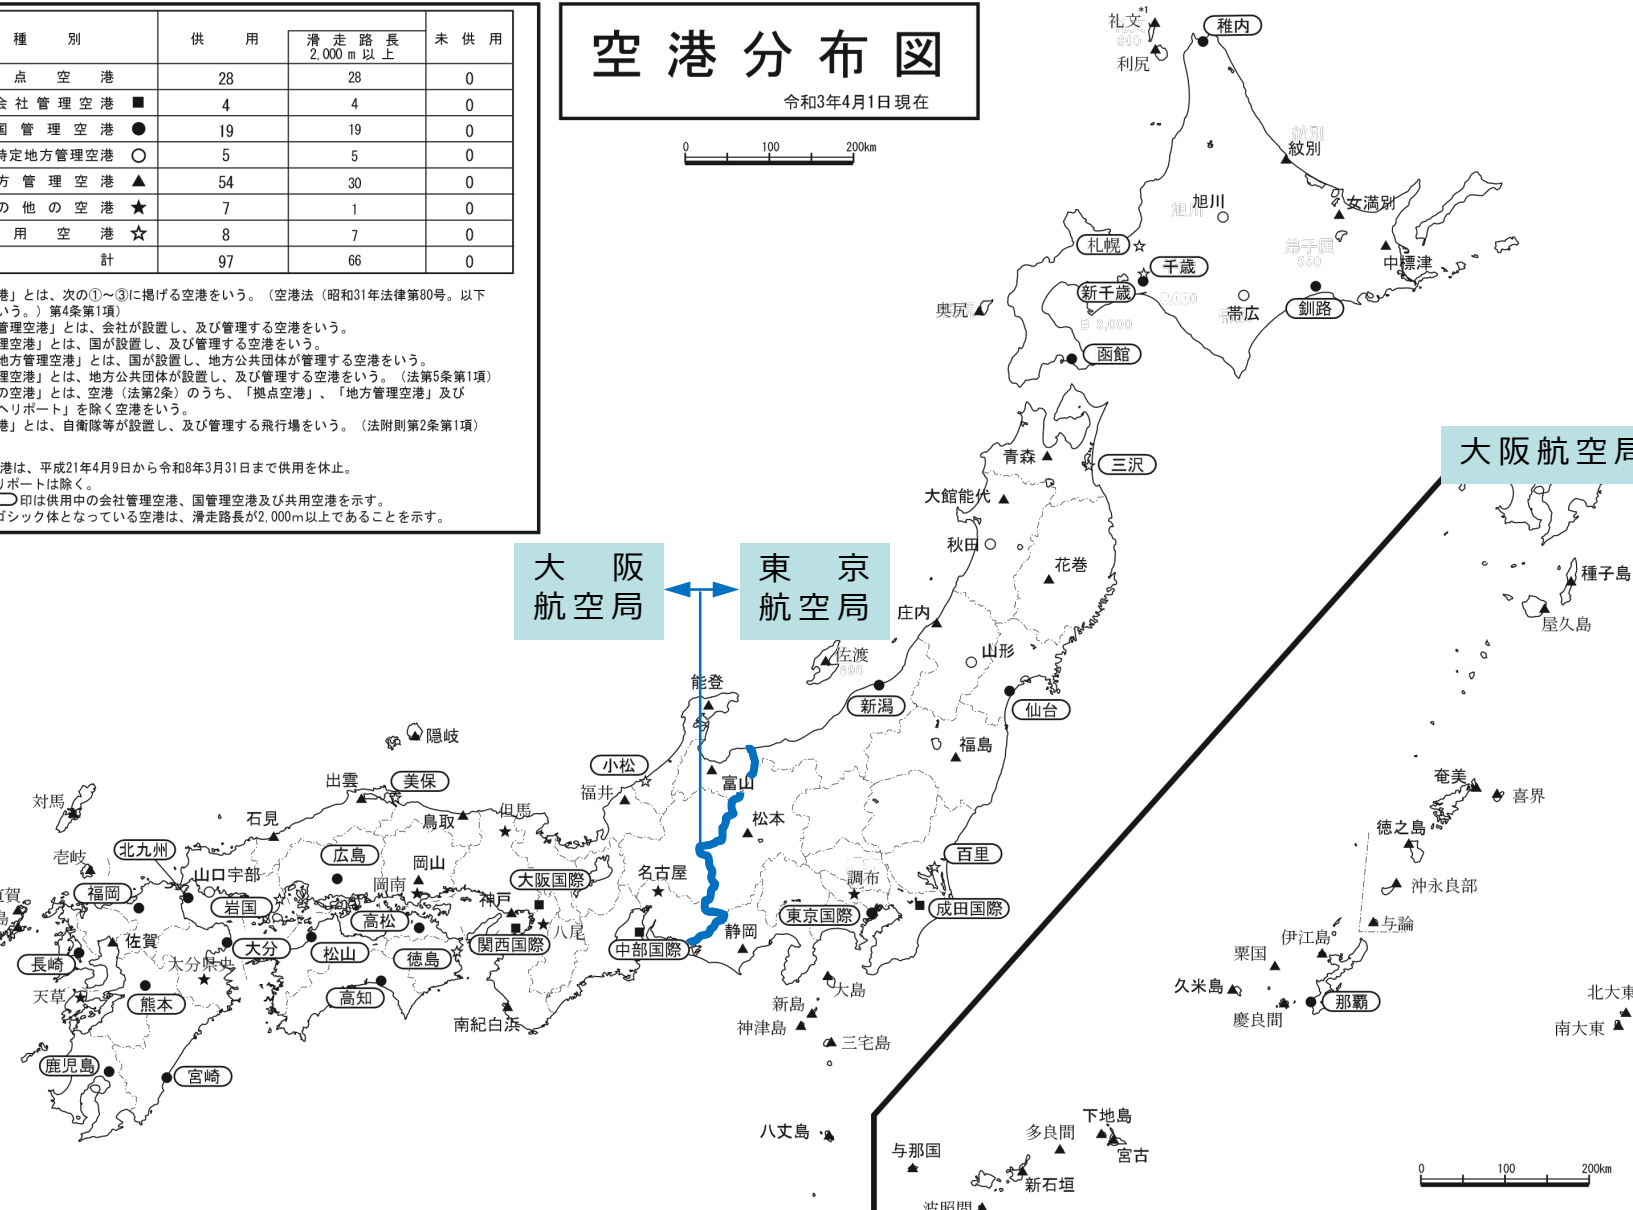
| 種　別 | 供　用 | 滑走路長 2,000m以上 | 未供用 |
|---|---|---|---|
| 点　空　港 | 28 | 28 | 0 |
| 会社管理空港 ■ | 4 | 4 | 0 |
| 国管理空港 ● | 19 | 19 | 0 |
| 特定地方管理空港 ○ | 5 | 5 | 0 |
| 方管理空港 ▲ | 54 | 30 | 0 |
| の他の空港 ★ | 7 | 1 | 0 |
| 用　空　港 ☆ | 8 | 7 | 0 |
| 計 | 97 | 66 | 0 |

港」とは、次の①～③に掲げる空港をいう。（空港法（昭和31年法律第80号。以下いう。）第4条第1項）
管理空港」とは、会社が設置し、及び管理する空港をいう。
理空港」とは、国が設置し、及び管理する空港をいう。
地方管理空港」とは、国が設置し、地方公共団体が管理する空港をいう。
理空港」とは、地方公共団体が設置し、及び管理する空港をいう。（法第5条第1項）
の空港」とは、空港（法第2条）のうち、「拠点空港」、「地方管理空港」及びヘリポート」を除く空港をいう。
港」とは、自衛隊等が設置し、及び管理する飛行場をいう。（法附則第2条第1項）

港は、平成21年4月9日から令和8年3月31日まで供用を休止。
リポートは除く。
印は供用中の会社管理空港、国管理空港及び共用空港を示す。
ゴシック体となっている空港は、滑走路長が2,000m以上であることを示す。

空港分布図
令和3年4月1日現在

0　100　200km

大阪航空局
東京航空局
大阪航空局

礼文*1 利尻 稚内 紋別 女満別 旭川 札幌 千歳 新千歳 中標津 帯広 釧路 奥尻 函館 青森 三沢 大館能代 秋田 花巻 庄内 山形 佐渡 新潟 仙台 能登 福島 隠岐 小松 富山 美保 出雲 福井 対馬 石見 鳥取 但馬 松本 百里 壱岐 北九州 広島 岡山 名古屋 調布 山口宇部 岡南 大阪国際 福岡 岩国 神戸 東京国際 成田国際 高松 八尾 佐賀 関西国際 静岡 大分 松山 中部国際 長崎 徳島 大分県央 天草 熊本 高知 南紀白浜 大島 新島 神津島 三宅島 鹿児島 宮崎 八丈島 種子島 屋久島 奄美 喜界 徳之島 沖永良部 与論 伊江島 粟国 久米島 那覇 慶良間 北大東 南大東 下地島 多良間 宮古 与那国 新石垣 波照間

0　100　200km